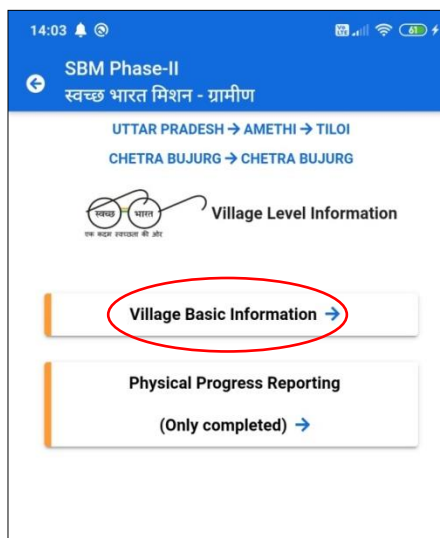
14:03

61

SBM Phase-II
स्वच्छ भारत मिशन - ग्रामीण

UTTAR PRADESH → AMETHI → TILOI
CHETRA BUJURG → CHETRA BUJURG

स्वच्छ भारत
एक कदम स्वच्छता की ओर

Village Level Information

Village Basic Information →

Physical Progress Reporting
(Only completed) →